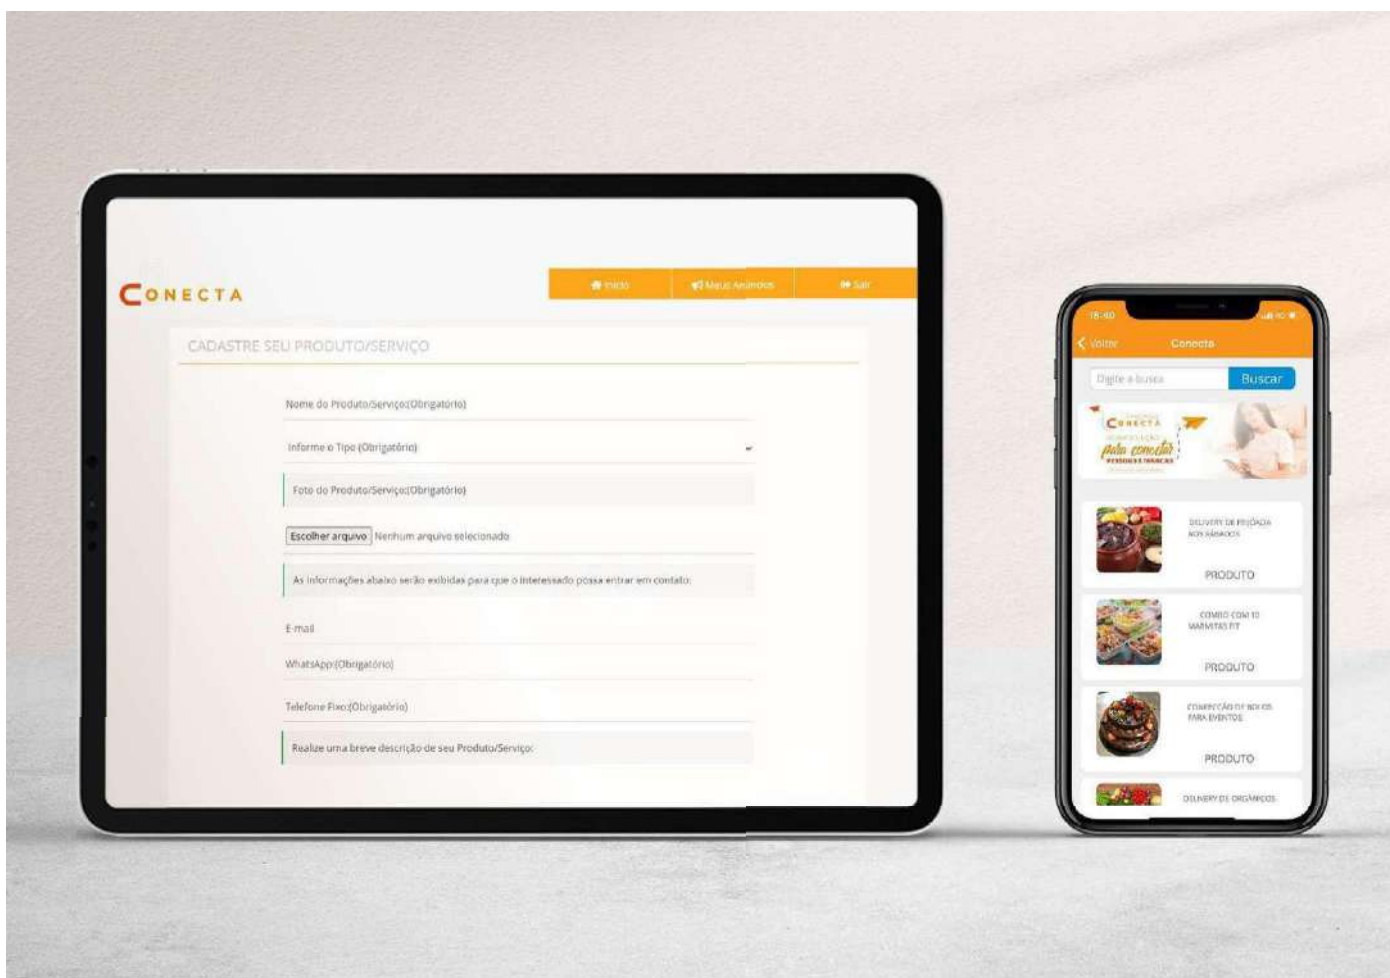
CONECTA

Início | Meus Anúncios | Sair

CADASTRE SEU PRODUTO/SERVIÇO

Nome do Produto/Serviço:(Obrigatório)

Informe o Tipo (Obrigatório)

Foto do Produto/Serviço:(Obrigatório)

Escolher arquivo Nenhum arquivo selecionado

As informações abaixo serão exibidas para que o interessado possa entrar em contato:

E-mail

WhatsApp:(Obrigatório)

Telefone Fixo:(Obrigatório)

Realize uma breve descrição de seu Produto/Serviço:

15:40

Voltar Conecta

Digite a busca Buscar

CONECTA
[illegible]
para conectar
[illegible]

DELIVERY DE FEIJOADA AOS SÁBADOS
PRODUTO

COMBO COM 10 MARMITAS FIT
PRODUTO

CONFECÇÃO DE BOLOS PARA EVENTOS
PRODUTO

DELIVERY DE ORGÂNICOS